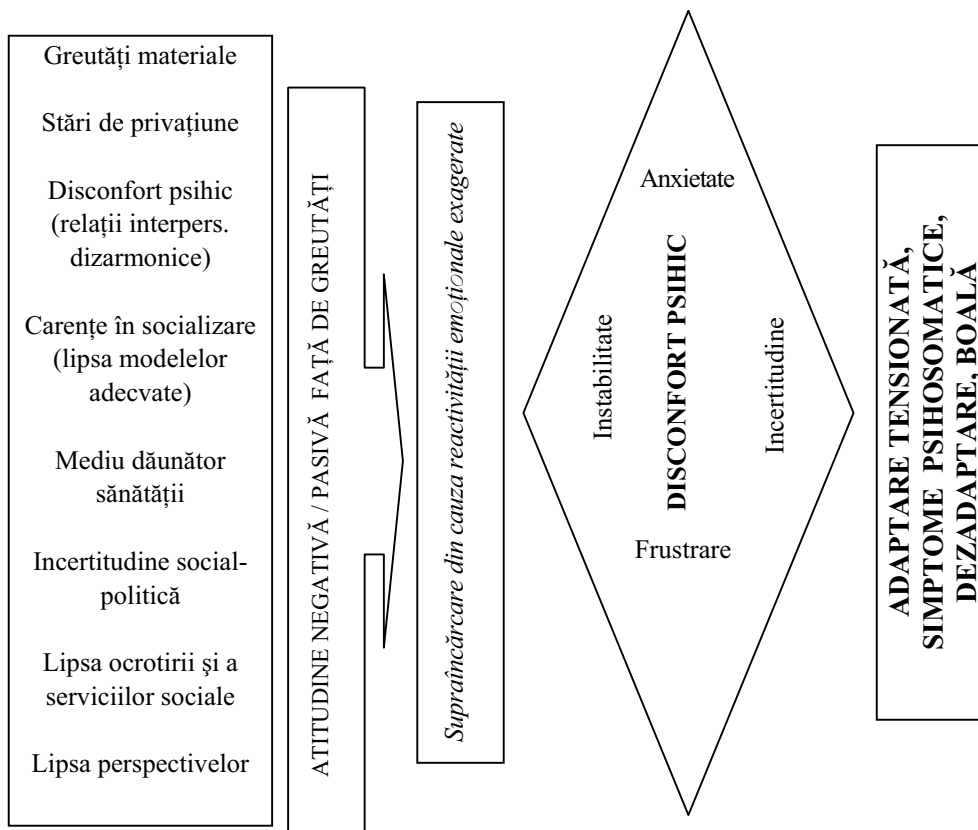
Greutăți materiale

Stări de privațiune

Disconfort psihic (relații interpers. dizarmonice)

Carențe în socializare (lipsa modelelor adecvate)

Mediu dăunător sănătății

Incertitudine social-politică

Lipsa ocrotirii şi a serviciilor sociale

Lipsa perspectivelor

ATITUDINE NEGATIVĂ / PASIVĂ FAȚĂ DE GREUTĂȚI

Supraîncărcare din cauza reactivității emoționale exagerate

Anxietate

Instabilitate

DISCONFORT PSIHIC

Incertitudine

Frustrare

ADAPTARE TENSIONATĂ, SIMPTOME PSIHOSOMATICE, DEZADAPTARE, BOALĂ